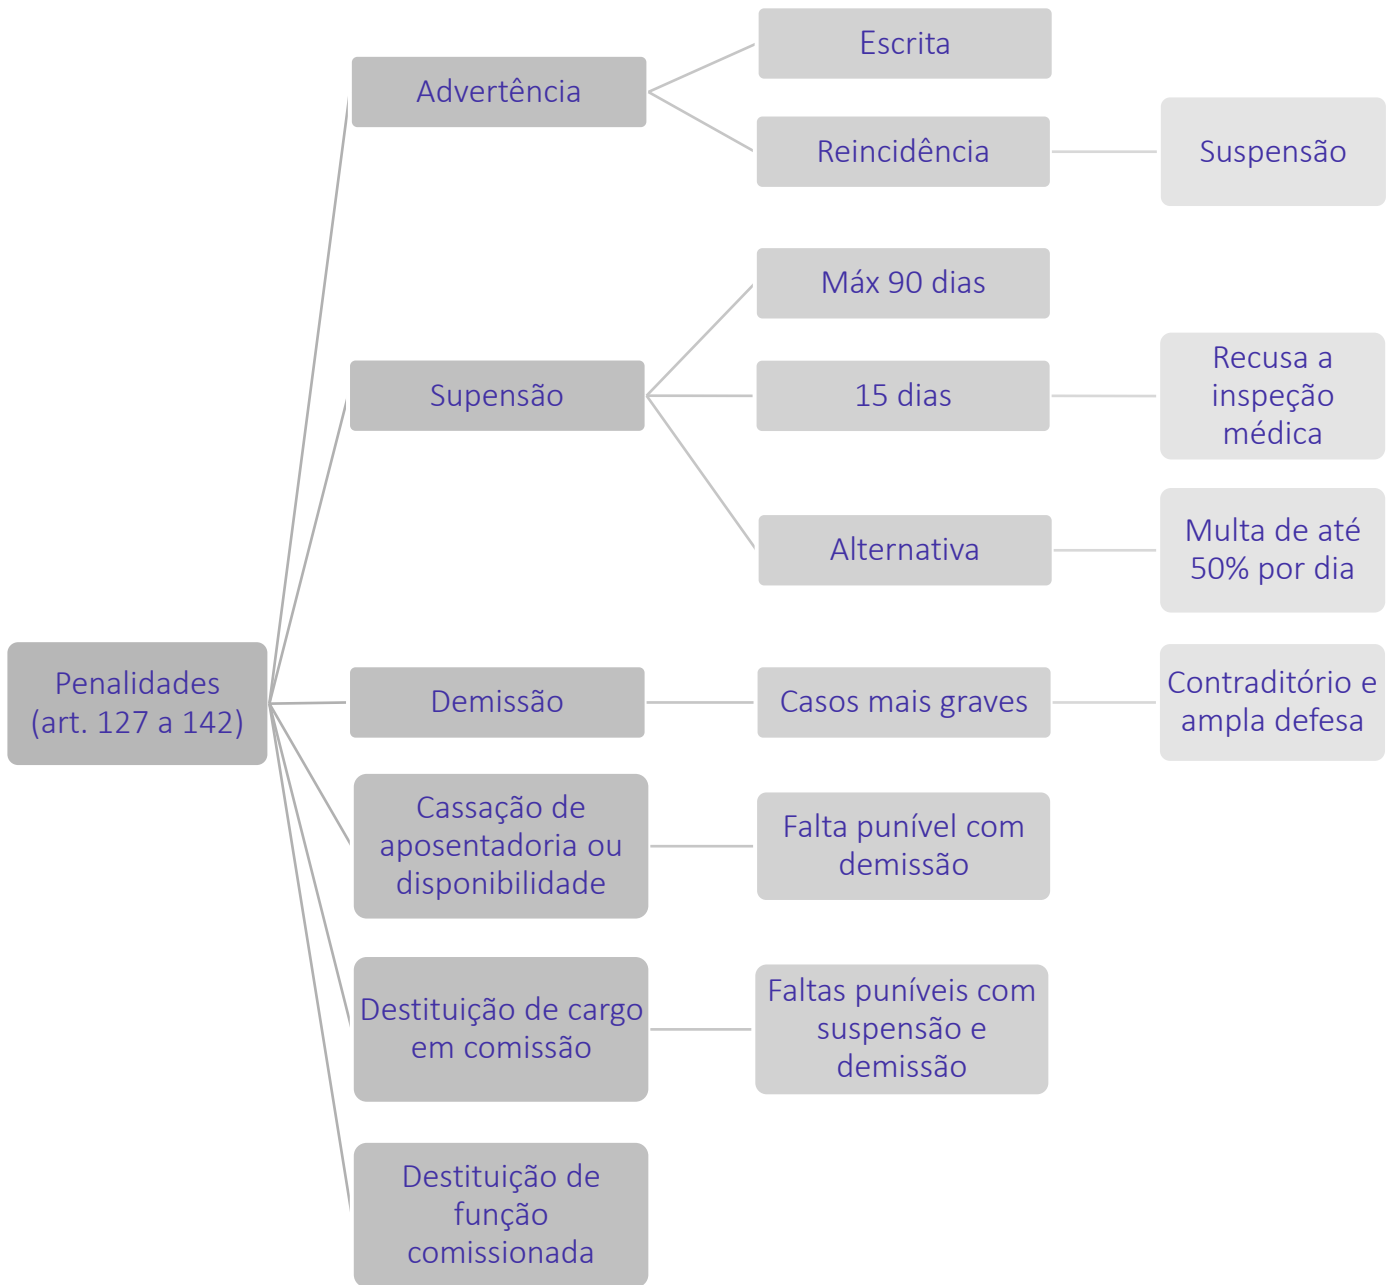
Penalidades (art. 127 a 142)

Advertência

Escrita

Reincidência

Suspensão

Supensão

Máx 90 dias

15 dias

Recusa a inspeção médica

Alternativa

Multa de até 50% por dia

Demissão

Casos mais graves

Contraditório e ampla defesa

Cassação de aposentadoria ou disponibilidade

Falta punível com demissão

Destituição de cargo em comissão

Faltas puníveis com suspensão e demissão

Destituição de função comissionada